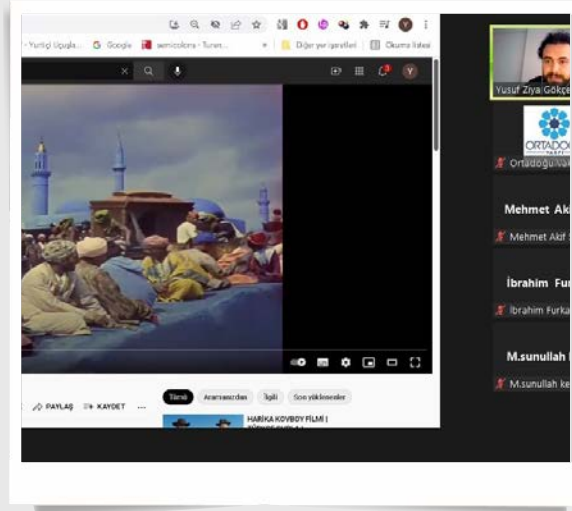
Yurtiçi Uçuşla... Google semicolons - Turan... Diğer yer işaretleri Okuma listesi

PAYLAŞ KAYDET ...

Tümü Aramanızdan İlgili Son yüklenenler

HARİKA KOVBOY FİLMİ |

Yusuf Ziya Gökçe

ORTADOĞ

Ortadoğu Vak

Mehmet Ak

Mehmet Akif

İbrahim Fur

İbrahim Furka

M.sunullah

M.sunullah ke